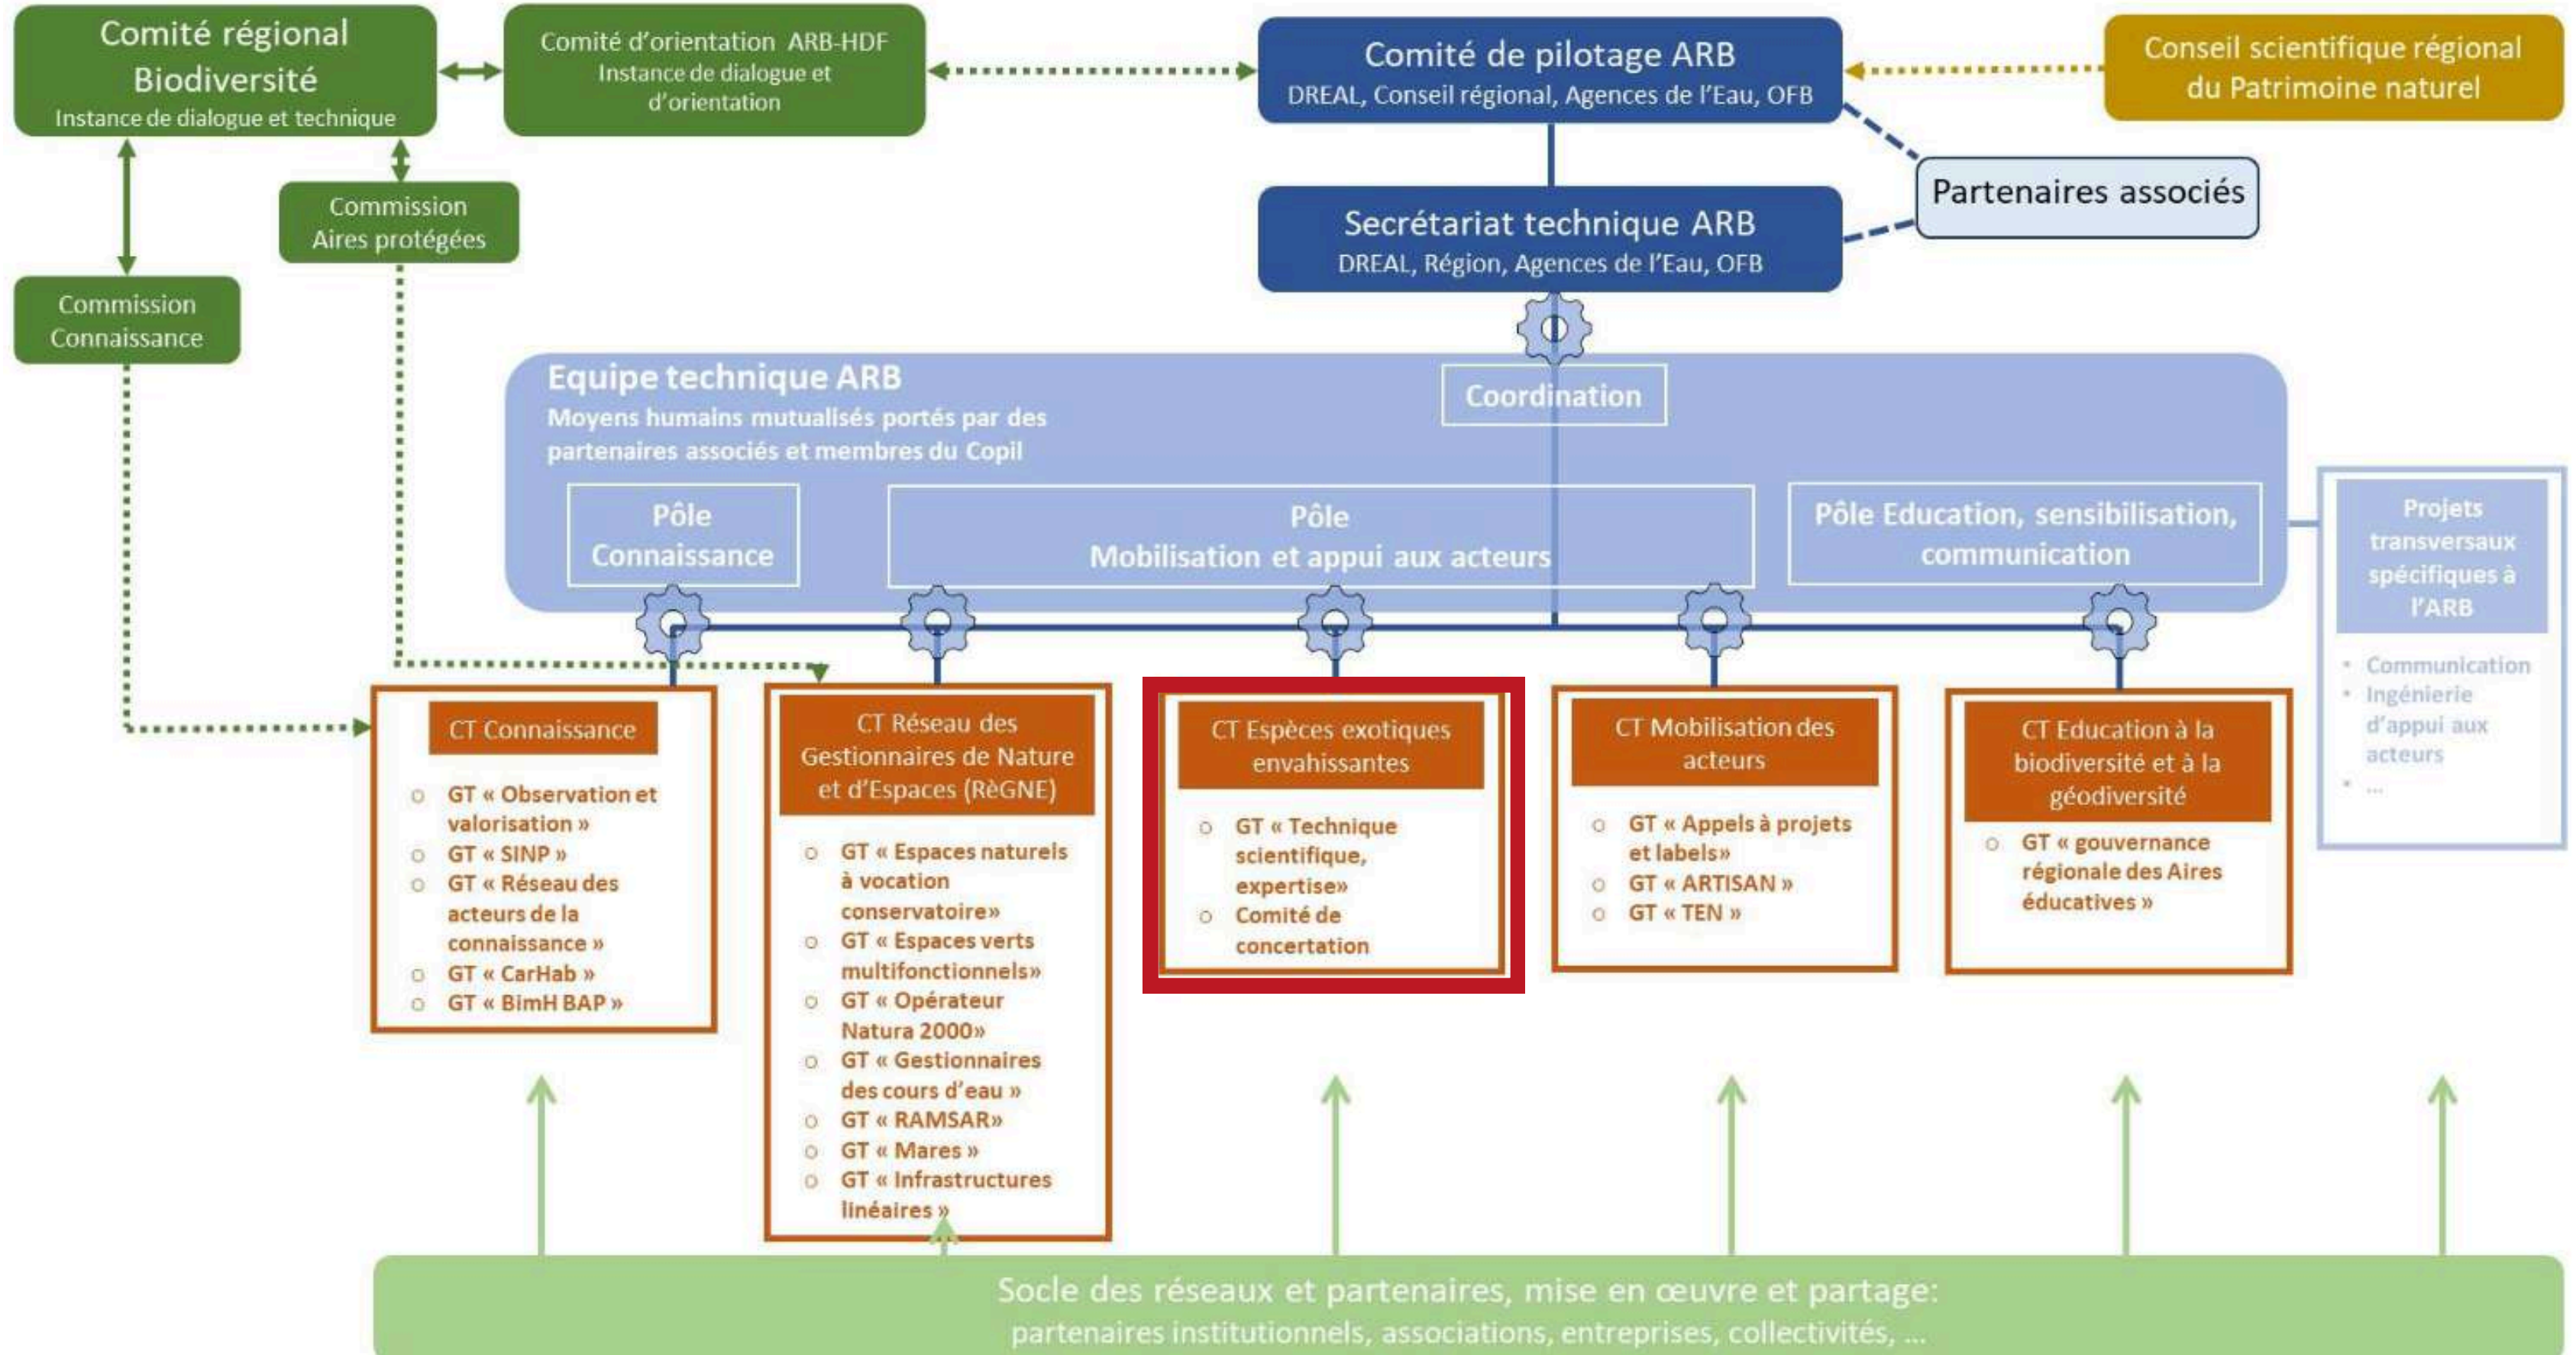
Comité régional Biodiversité
Instance de dialogue et technique

Comité d'orientation ARB-HDF
Instance de dialogue et d'orientation

Comité de pilotage ARB
DREAL, Conseil régional, Agences de l'Eau, OFB

Conseil scientifique régional du Patrimoine naturel

Commission Aires protégées

Partenaires associés

Secrétariat technique ARB
DREAL, Région, Agences de l'Eau, OFB

Commission Connaissance

Equipe technique ARB
Moyens humains mutualisés portés par des partenaires associés et membres du Copil

Coordination

Pôle Connaissance

Pôle Mobilisation et appui aux acteurs

Pôle Education, sensibilisation, communication

Projets transversaux spécifiques à l'ARB
- Communication
- Ingénierie d'appui aux acteurs
- ...

CT Connaissance
- GT « Observation et valorisation »
- GT « SINP »
- GT « Réseau des acteurs de la connaissance »
- GT « CarHab »
- GT « BimH BAP »

CT Réseau des Gestionnaires de Nature et d'Espaces (RèGNE)
- GT « Espaces naturels à vocation conservatoire»
- GT « Espaces verts multifonctionnels»
- GT « Opérateur Natura 2000»
- GT « Gestionnaires des cours d'eau »
- GT « RAMSAR»
- GT « Mares »
- GT « Infrastructures linéaires »

CT Espèces exotiques envahissantes
- GT « Technique scientifique, expertise»
- Comité de concertation

CT Mobilisation des acteurs
- GT « Appels à projets et labels»
- GT « ARTISAN »
- GT « TEN »

CT Education à la biodiversité et à la géodiversité
- GT « gouvernance régionale des Aires éducatives »

Socle des réseaux et partenaires, mise en œuvre et partage:
partenaires institutionnels, associations, entreprises, collectivités, ...